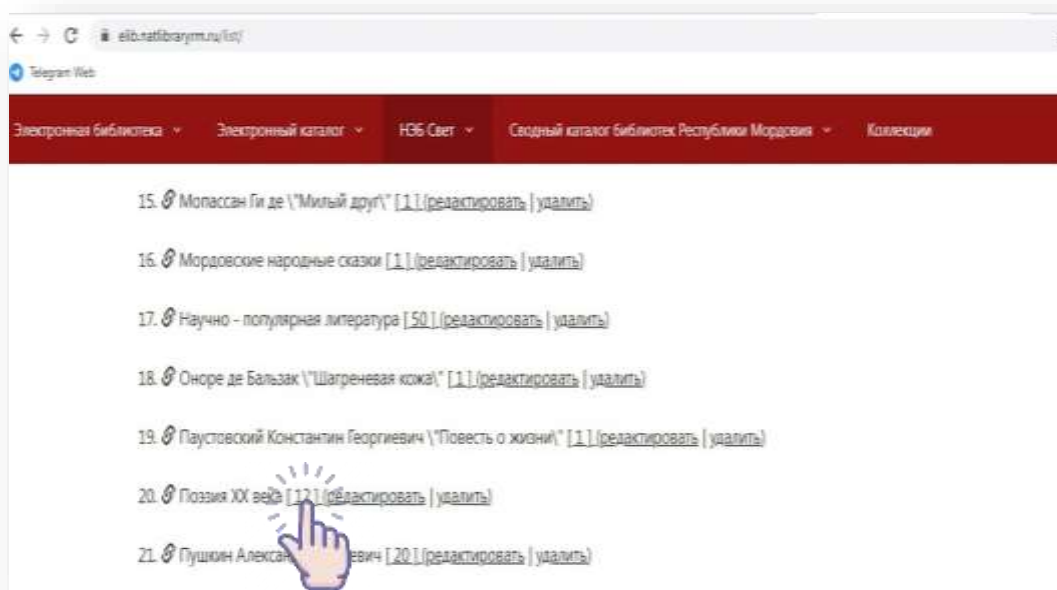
elib.natlibraryrm.ru/list/

Telegram Web

Электронная библиотека ˅ Электронный каталог ˅ НЭБ Свет ˅ Сводный каталог библиотек Республики Мордовия ˅ Коллекции

15. Мопассан Ги де \"Милый друг\" [ 1 ] (редактировать | удалить)

16. Мордовские народные сказки [ 1 ] (редактировать | удалить)

17. Научно - популярная литература [ 50 ] (редактировать | удалить)

18. Оноре де Бальзак \"Шагреневая кожа\" [ 1 ] (редактировать | удалить)

19. Паустовский Константин Георгиевич \"Повесть о жизни\" [ 1 ] (редактировать | удалить)

20. Поэзия XX века [ 12 ] (редактировать | удалить)

21. Пушкин Алекса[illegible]евич [ 20 ] (редактировать | удалить)